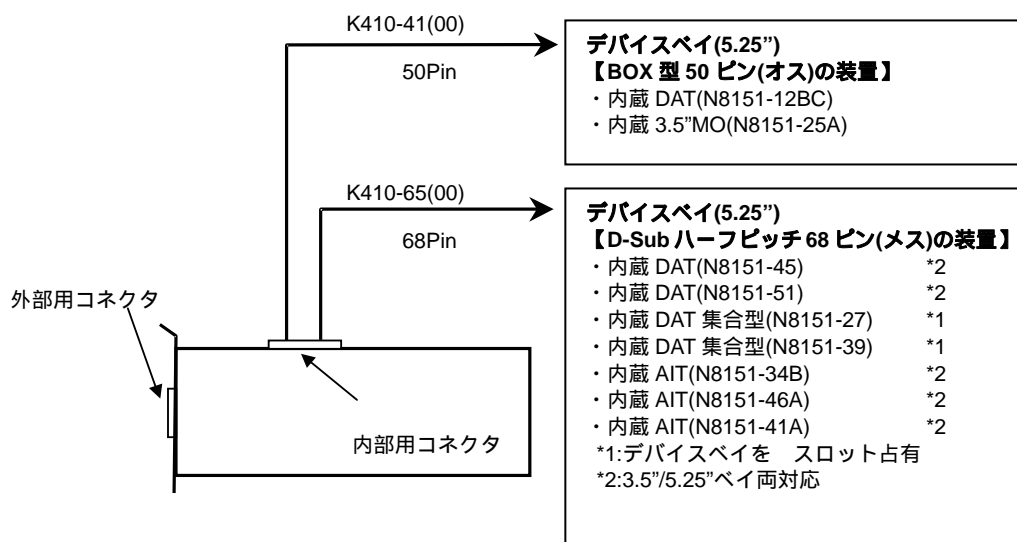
K410-41(00)

50Pin

デバイスベイ(5.25")
【BOX 型 50 ピン(オス)の装置】
・内蔵 DAT(N8151-12BC)
・内蔵 3.5"MO(N8151-25A)

K410-65(00)

68Pin

デバイスベイ(5.25")
【D-Sub ハーフピッチ 68 ピン(メス)の装置】
・内蔵 DAT(N8151-45) *2
・内蔵 DAT(N8151-51) *2
・内蔵 DAT 集合型(N8151-27) *1
・内蔵 DAT 集合型(N8151-39) *1
・内蔵 AIT(N8151-34B) *2
・内蔵 AIT(N8151-46A) *2
・内蔵 AIT(N8151-41A) *2
*1:デバイスベイを スロット占有
*2:3.5"/5.25"ベイ両対応

外部用コネクタ

内部用コネクタ